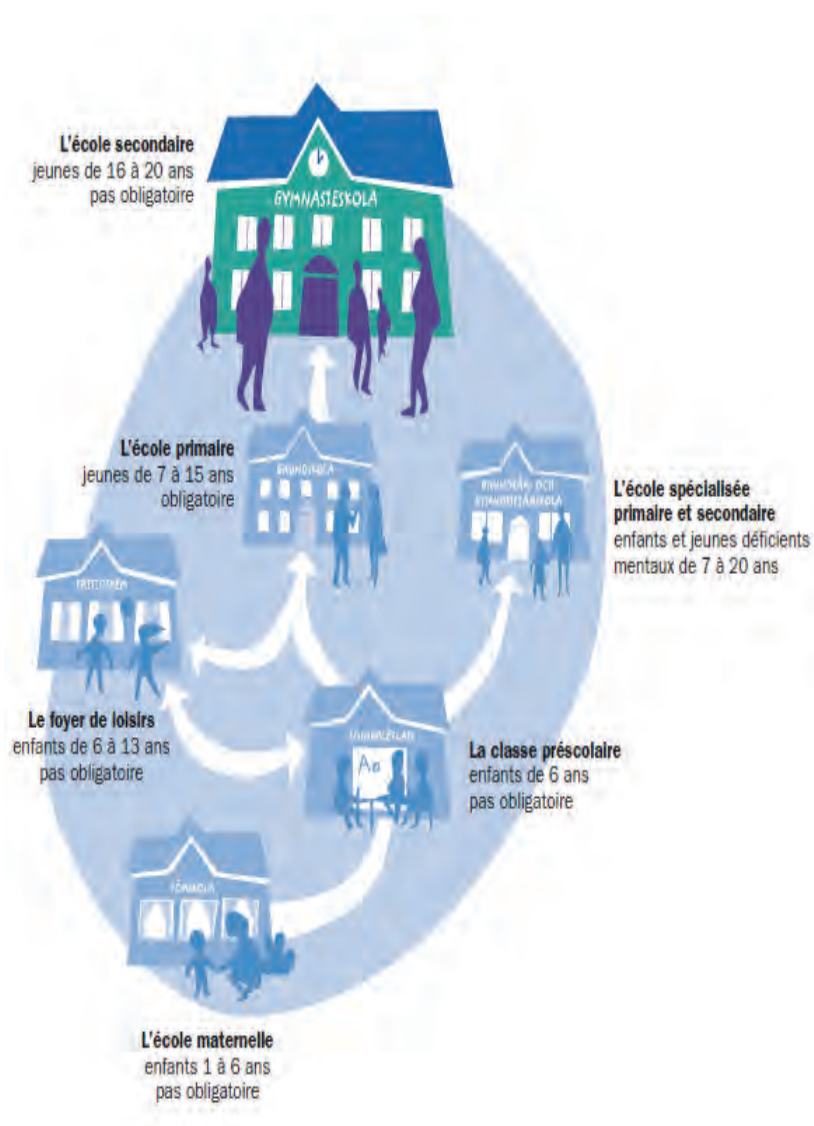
L'école secondaire
jeunes de 16 à 20 ans
pas obligatoire

GYMNASIESKOLA

L'école primaire
jeunes de 7 à 15 ans
obligatoire

GRUNDSKOLA

GRUNDSÄRSKOLA OCH GYMNASIESÄRSKOLA

L'école spécialisée primaire et secondaire
enfants et jeunes déficients mentaux de 7 à 20 ans

FRITIDSHEM

Le foyer de loisirs
enfants de 6 à 13 ans
pas obligatoire

FÖRSKOLEKLASS

Aa

La classe préscolaire
enfants de 6 ans
pas obligatoire

FÖRSKOLA

L'école maternelle
enfants 1 à 6 ans
pas obligatoire